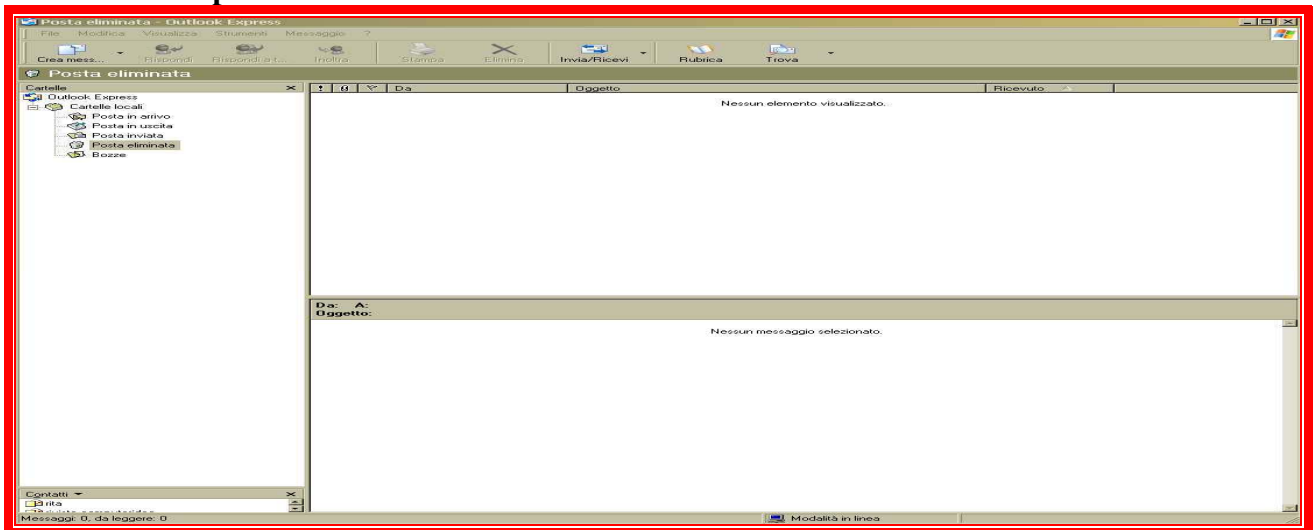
Posta eliminata - Outlook Express

File Modifica Visualizza Strumenti Messaggio ?

Crea mess... Rispondi Rispondi a t... Inoltra Stampa Elimina Invia/Ricevi Rubrica Trova

Posta eliminata

Cartelle
Outlook Express
Cartelle locali
Posta in arrivo
Posta in uscita
Posta inviata
Posta eliminata
Bozze

| ! | 0 | ▽ | Da | Oggetto | Ricevuto |
|---|---|---|---|---|---|

Nessun elemento visualizzato.

Da: A:
Oggetto:

Nessun messaggio selezionato.

Contatti
rita
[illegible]

Messaggi: 0, da leggere: 0

Modalità in linea